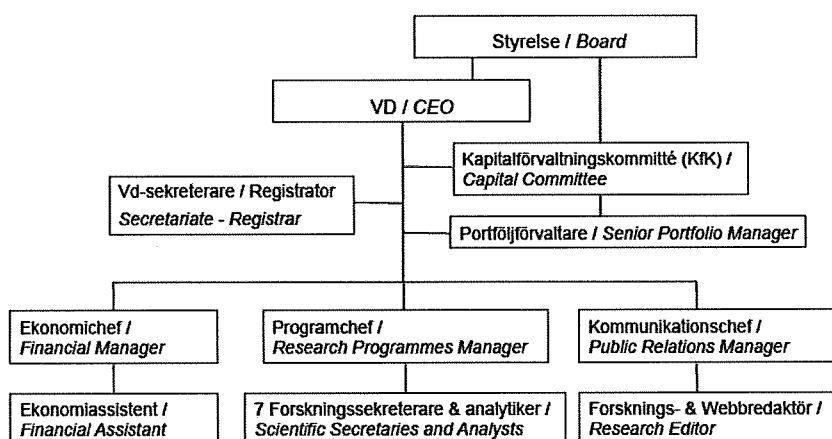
Styrelse / Board

VD / CEO

Kapitalförvaltningskommitté (KfK) / Capital Committee

Vd-sekreterare / Registrator
Secretariate - Registrar

Portföljförvaltare / Senior Portfolio Manager

Ekonomichef / Financial Manager

Programchef / Research Programmes Manager

Kommunikationschef / Public Relations Manager

Ekonomiassistent / Financial Assistant

7 Forskningssekreterare & analytiker / Scientific Secretaries and Analysts

Forsknings- & Webbredaktör / Research Editor